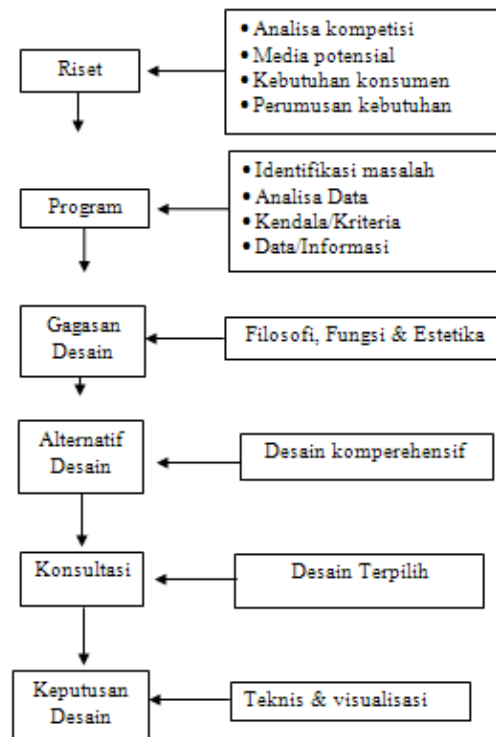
Riset

• Analisa kompetisi
• Media potensial
• Kebutuhan konsumen
• Perumusan kebutuhan

Program

• Identifikasi masalah
• Analisa Data
• Kendala/Kriteria
• Data/Informasi

Gagasan Desain

Filosofi, Fungsi & Estetika

Alternatif Desain

Desain komperehensif

Konsultasi

Desain Terpilih

Keputusan Desain

Teknis & visualisasi